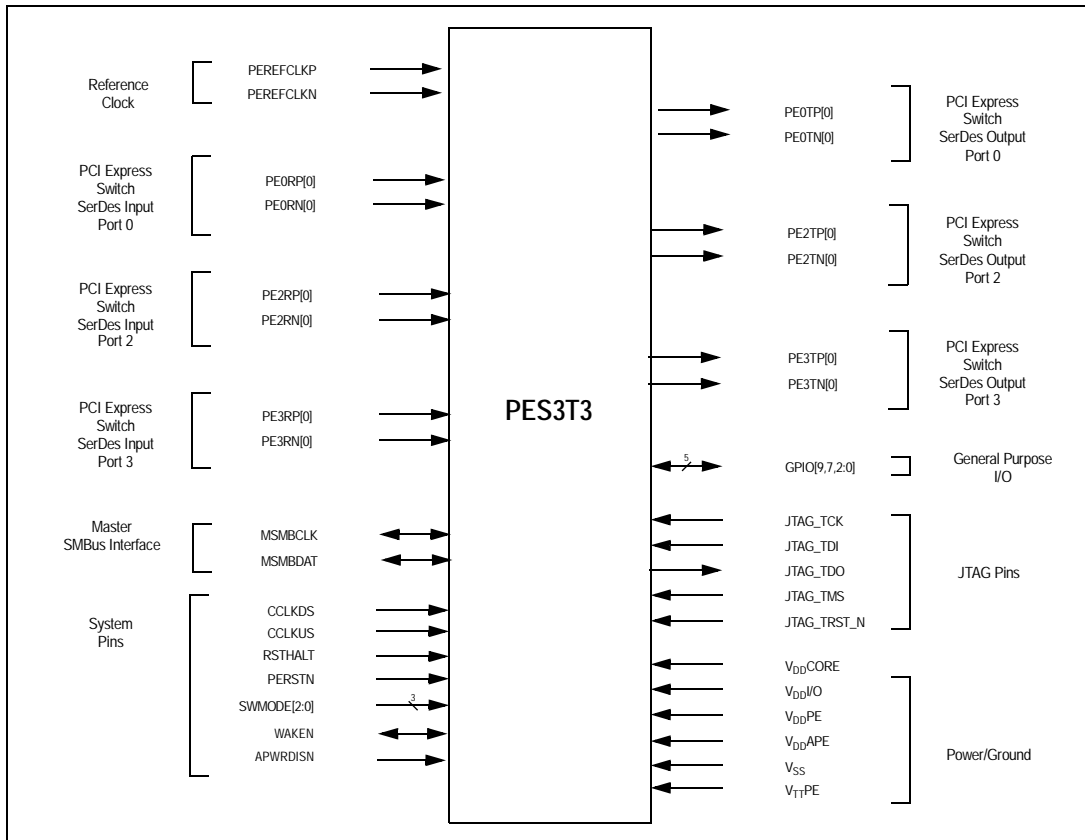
Reference Clock

PEREFCLKP
PEREFCLKN

PCI Express Switch SerDes Input Port 0

PE0RP[0]
PE0RN[0]

PCI Express Switch SerDes Input Port 2

PE2RP[0]
PE2RN[0]

PCI Express Switch SerDes Input Port 3

PE3RP[0]
PE3RN[0]

Master SMBus Interface

MSMBCLK
MSMBDAT

System Pins

CCLKDS
CCLKUS
RSTHALT
PERSTN
SWMODE[2:0]
3
WAKEN
APWRDISN

PES3T3

PE0TP[0]
PE0TN[0]

PCI Express Switch SerDes Output Port 0

PE2TP[0]
PE2TN[0]

PCI Express Switch SerDes Output Port 2

PE3TP[0]
PE3TN[0]

PCI Express Switch SerDes Output Port 3

5
GPIO[9,7,2:0]

General Purpose I/O

JTAG_TCK
JTAG_TDI
JTAG_TDO
JTAG_TMS
JTAG_TRST_N

JTAG Pins

$V_{DD}$CORE
$V_{DD}$I/O
$V_{DD}$PE
$V_{DD}$APE
$V_{SS}$
$V_{TT}$PE

Power/Ground